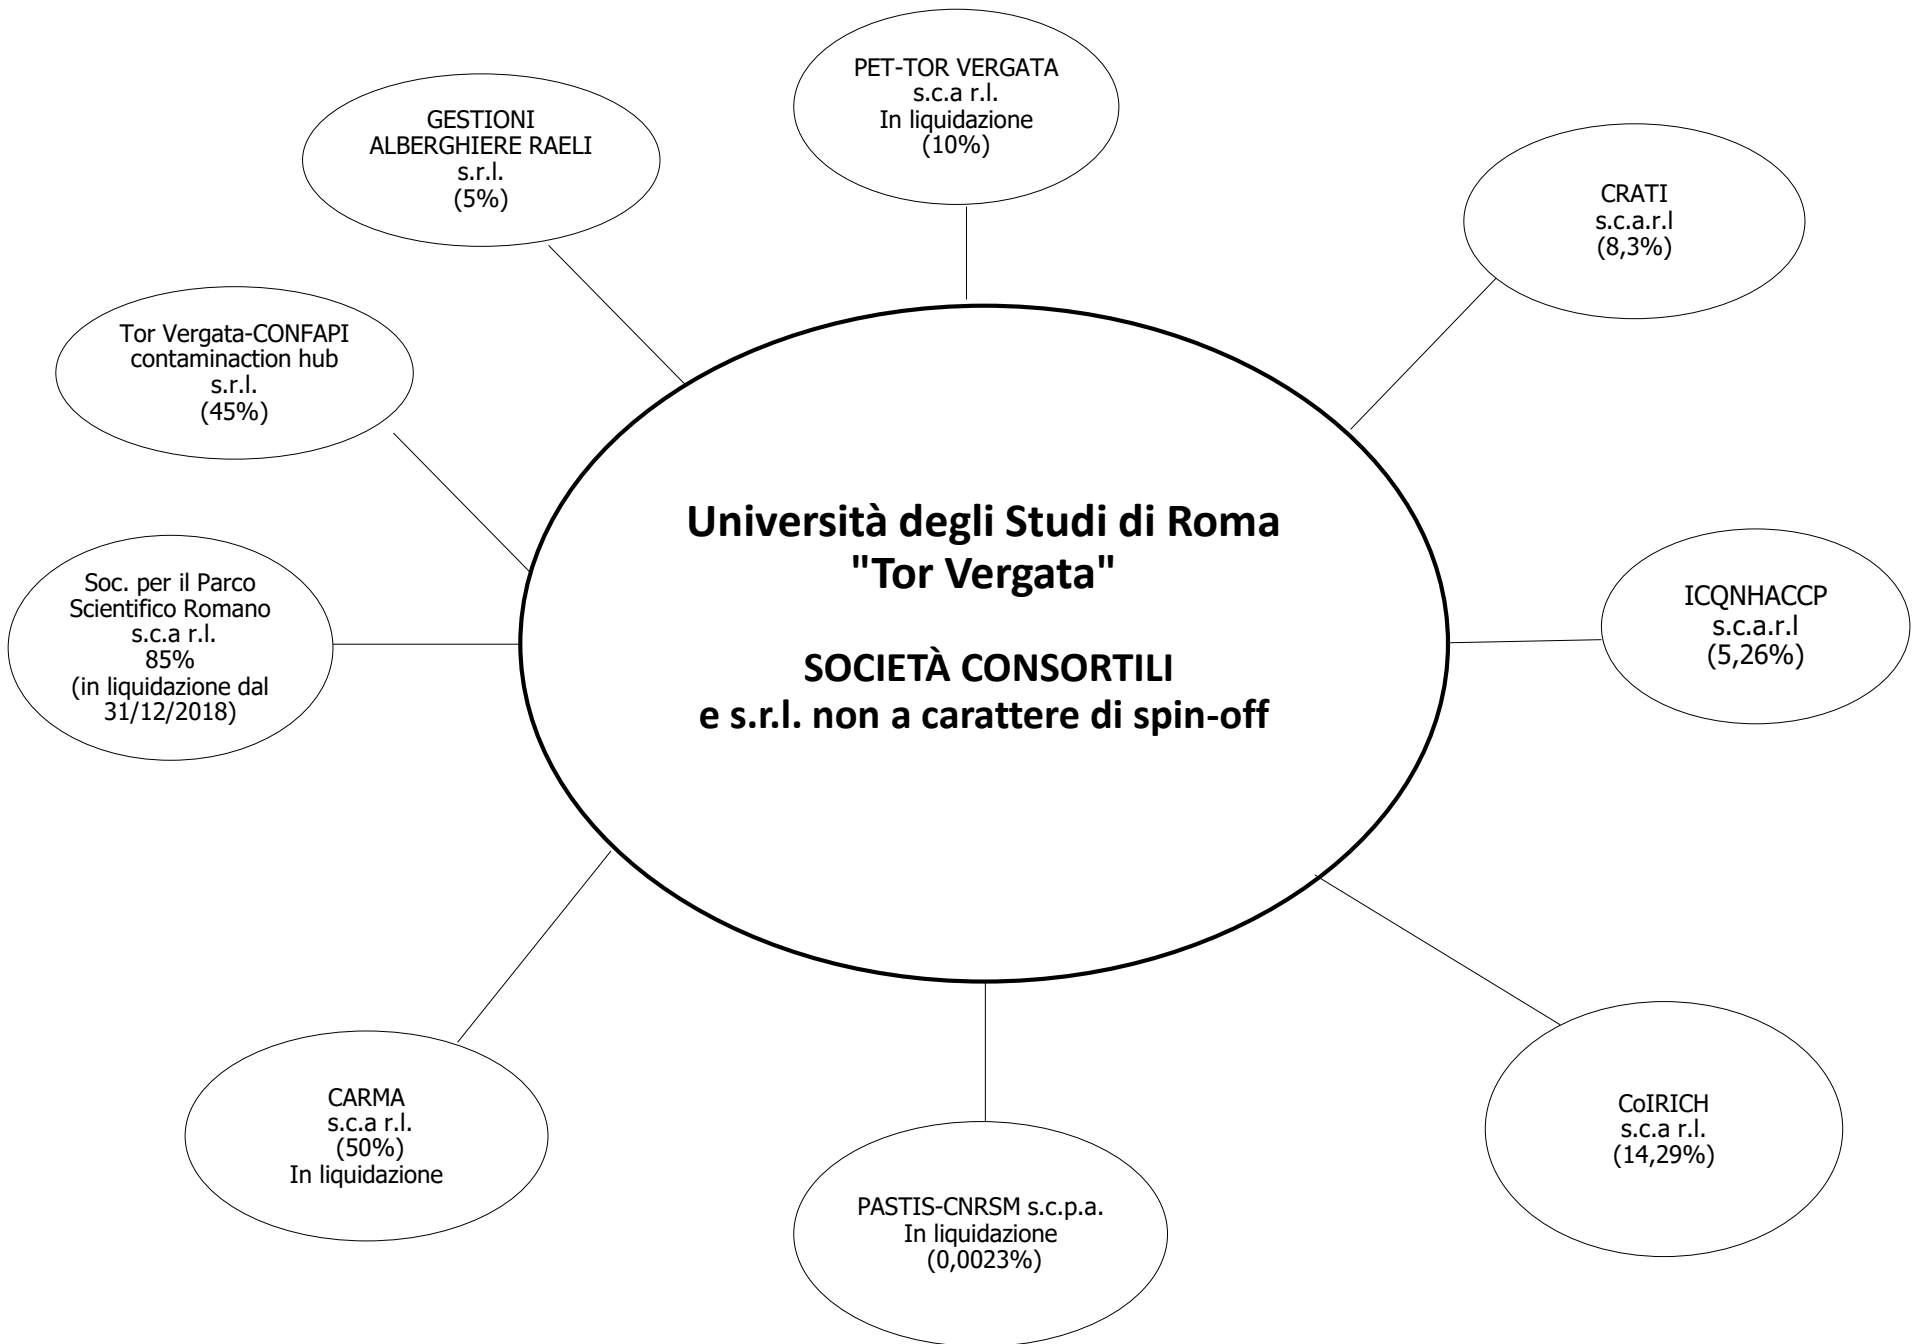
Università degli Studi di Roma "Tor Vergata"

SOCIETÀ CONSORTILI e s.r.l. non a carattere di spin-off

PET-TOR VERGATA s.c.a r.l. In liquidazione (10%)

GESTIONI ALBERGHIERE RAELI s.r.l. (5%)

CRATI s.c.a.r.l (8,3%)

Tor Vergata-CONFAPI contaminaction hub s.r.l. (45%)

Soc. per il Parco Scientifico Romano s.c.a r.l. 85% (in liquidazione dal 31/12/2018)

ICQNHACCP s.c.a.r.l (5,26%)

CARMA s.c.a r.l. (50%) In liquidazione

CoIRICH s.c.a r.l. (14,29%)

PASTIS-CNRSM s.c.p.a. In liquidazione (0,0023%)